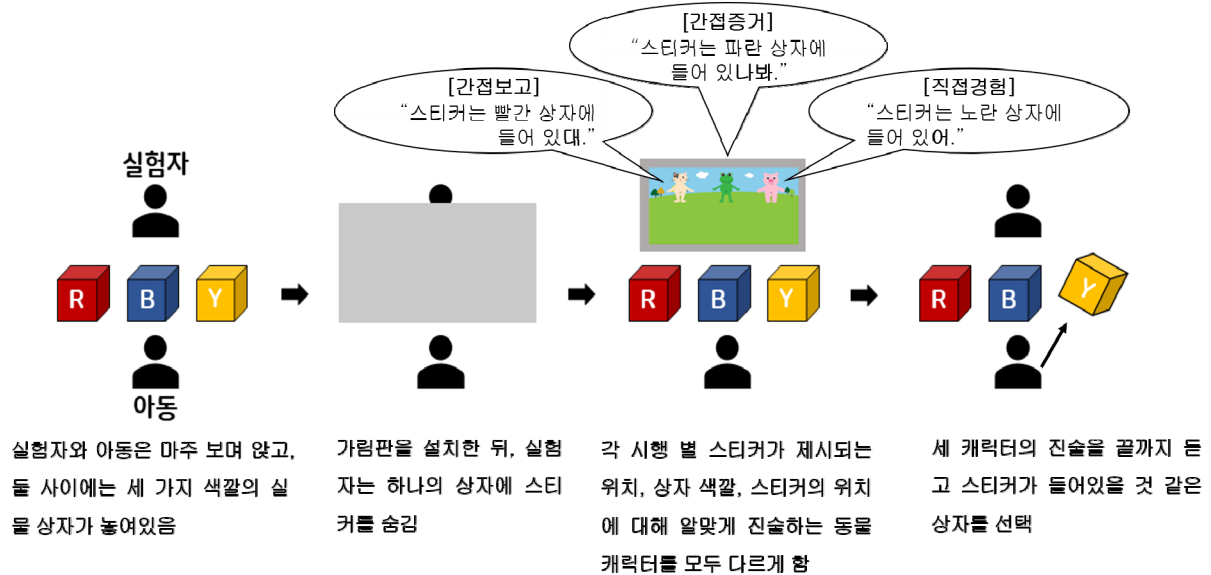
[간접증거]
"스티커는 파란 상자에 들어 있나봐."

[간접보고]
"스티커는 빨간 상자에 들어 있대."

[직접경험]
"스티커는 노란 상자에 들어 있어."

실험자

R B Y

아동

R B Y

R B Y

실험자와 아동은 마주 보며 앉고, 둘 사이에는 세 가지 색깔의 실물 상자가 놓여있음

가림판을 설치한 뒤, 실험자는 하나의 상자에 스티커를 숨김

각 시행 별 스티커가 제시되는 위치, 상자 색깔, 스티커의 위치에 대해 알맞게 진술하는 동물 캐릭터를 모두 다르게 함

세 캐릭터의 진술을 끝까지 듣고 스티커가 들어있을 것 같은 상자를 선택